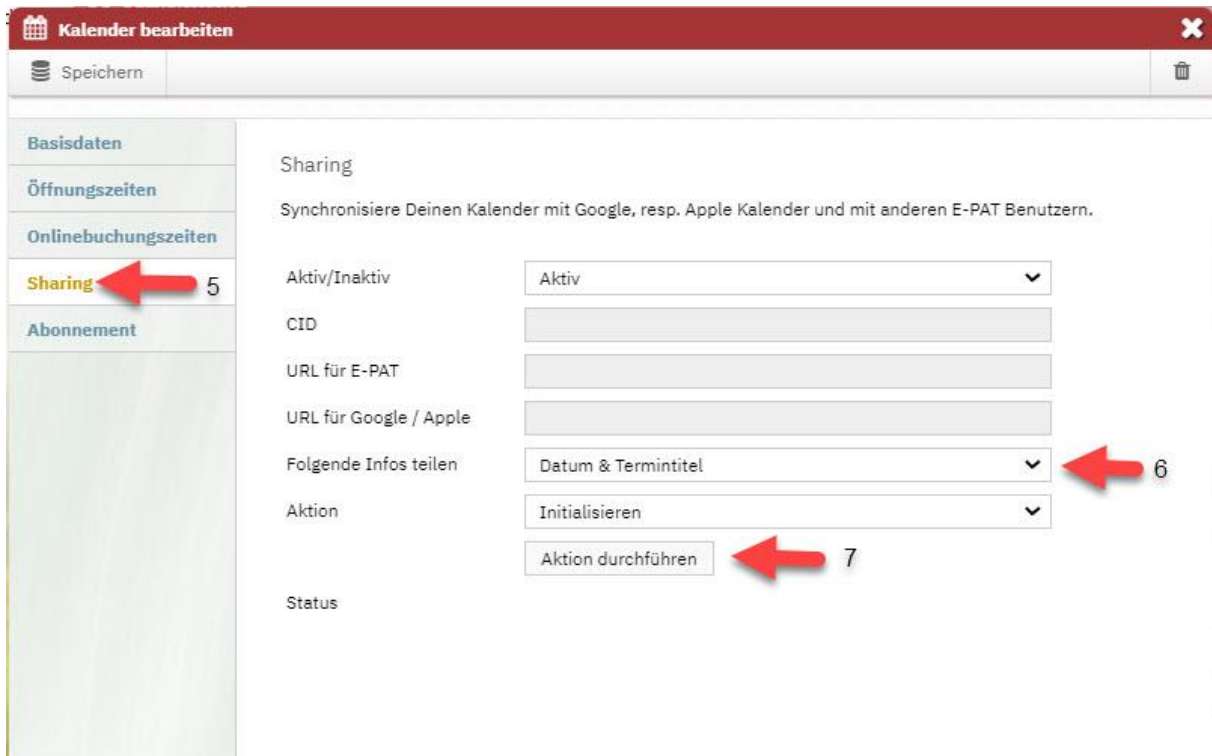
Kalender bearbeiten

Speichern

Basisdaten
Öffnungszeiten
Onlinebuchungszeiten
Sharing 5
Abonnement

Sharing

Synchronisiere Deinen Kalender mit Google, resp. Apple Kalender und mit anderen E-PAT Benutzern.

Aktiv/Inaktiv | Aktiv
CID
URL für E-PAT
URL für Google / Apple
Folgende Infos teilen | Datum & Termintitel 6
Aktion | Initialisieren
Aktion durchführen 7

Status